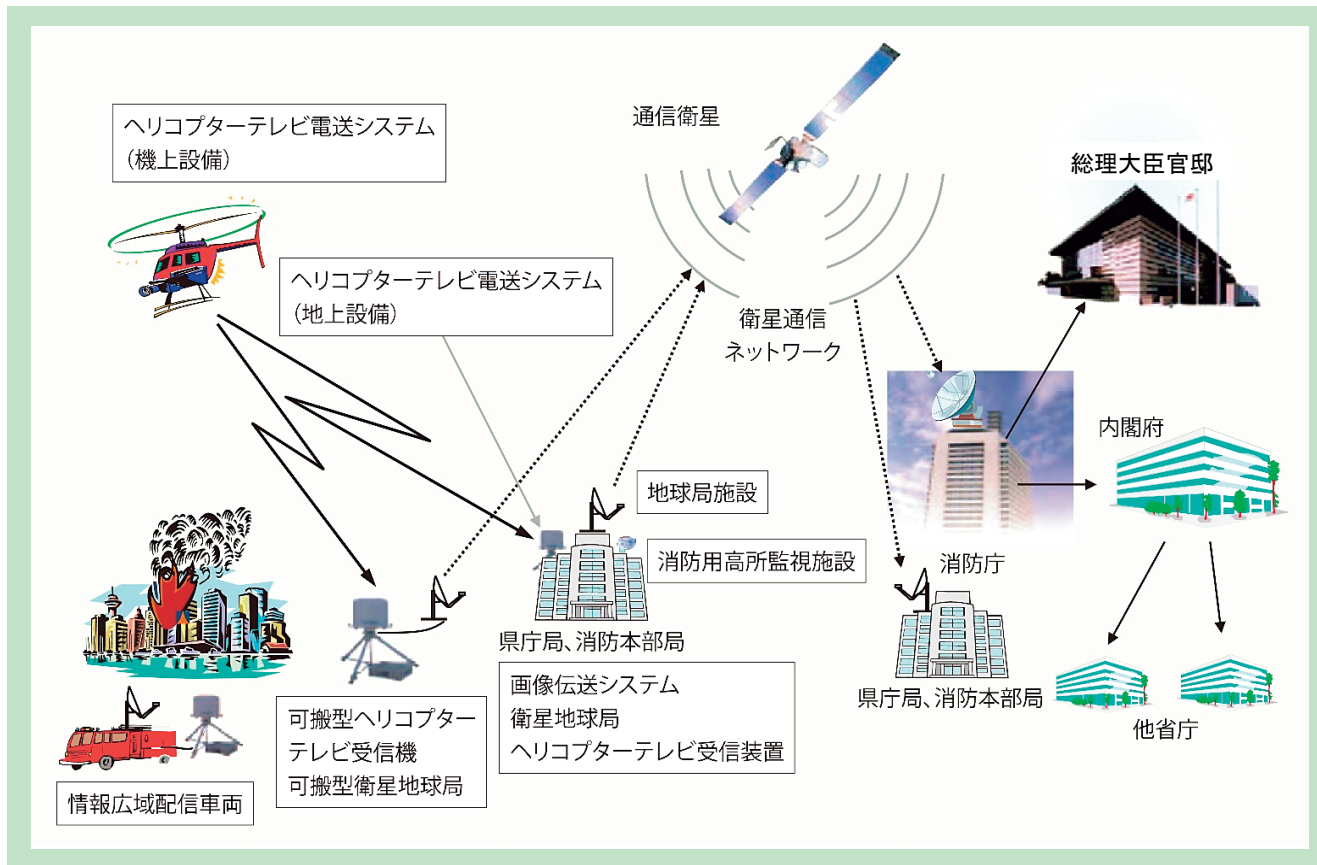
ヘリコプターテレビ電送システム
（機上設備）

通信衛星

総理大臣官邸

ヘリコプターテレビ電送システム
（地上設備）

衛星通信
ネットワーク

内閣府

地球局施設

消防用高所監視施設

消防庁

県庁局、消防本部局

県庁局、消防本部局

他省庁

可搬型ヘリコプター
テレビ受信機
可搬型衛星地球局

画像伝送システム
衛星地球局
ヘリコプターテレビ受信装置

情報広域配信車両